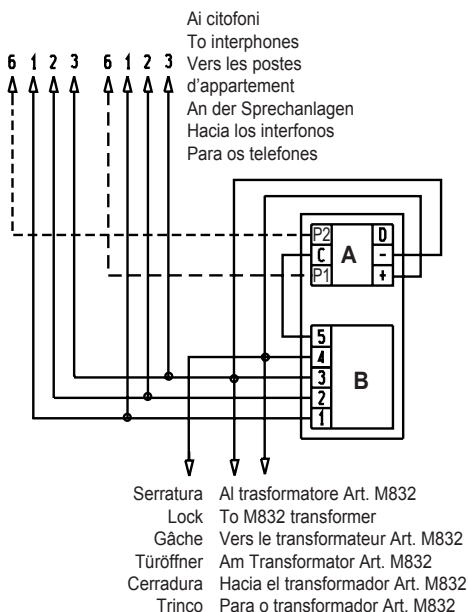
Ai citofoni
To interphones
Vers les postes d'appartement
An der Sprechanlagen
Hacia los interfonos
Para os telefones

6 1 2 3 6 1 2 3

P2
C
P1
A
D
-
+

5
4
3
2
1
B

Serratura Al trasformatore Art. M832
Lock To M832 transformer
Gâche Vers le transformateur Art. M832
Türöffner Am Transformator Art. M832
Cerradura Hacia el transformador Art. M832
Trinco Para o transformador Art. M832